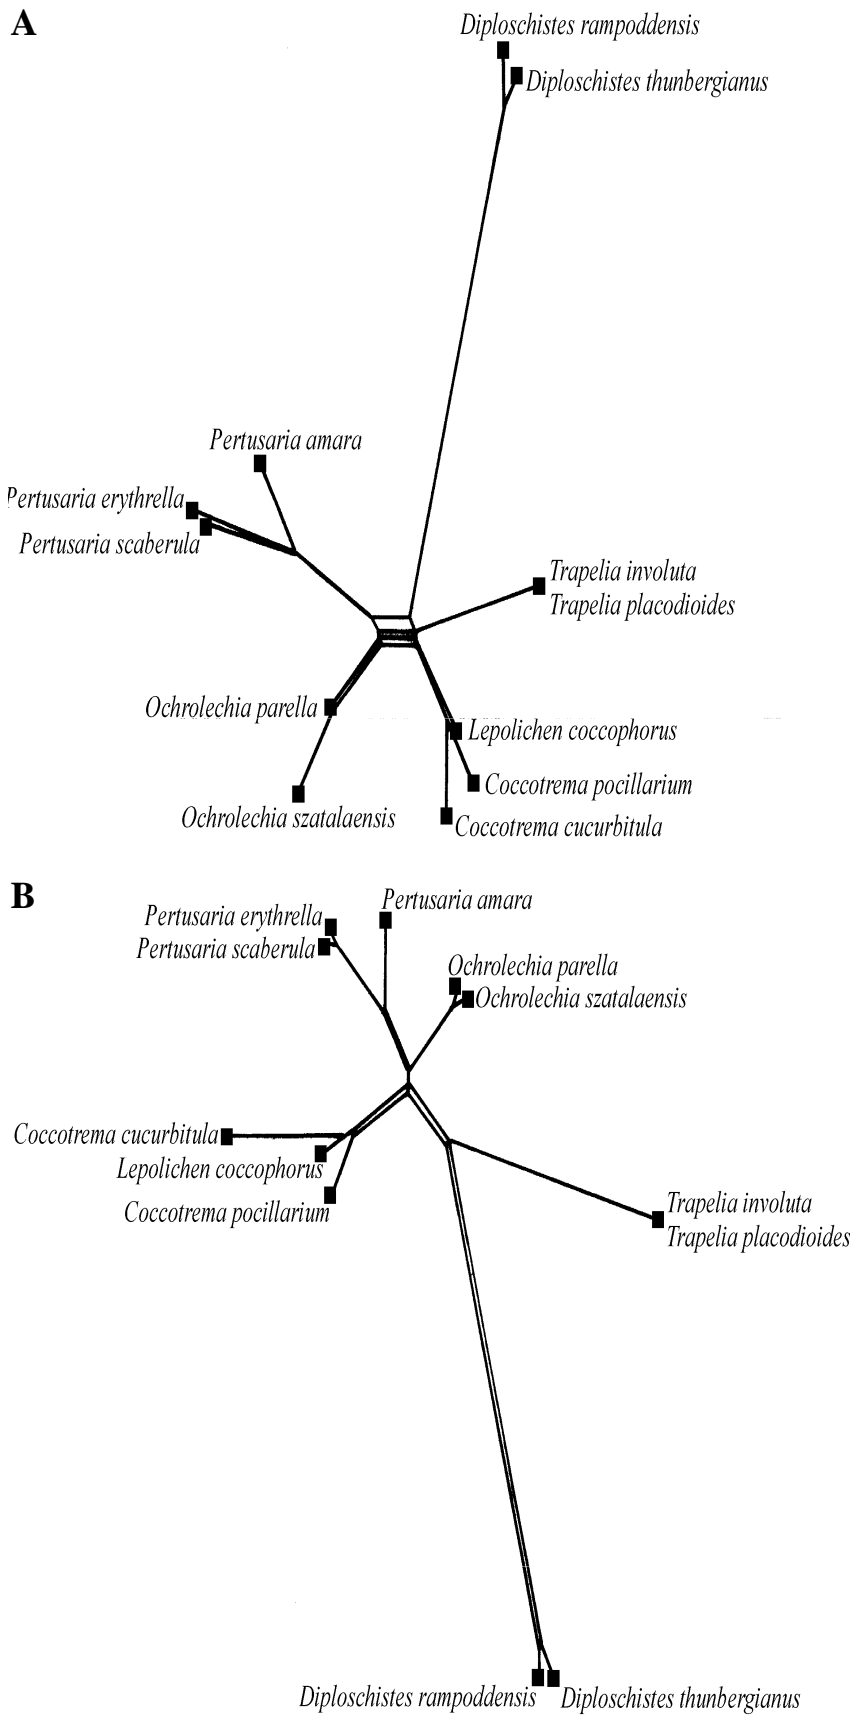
A

Diploschistes rampoddensis
Diploschistes thunbergianus

Pertusaria amara
Pertusaria erythrella
Pertusaria scaberula

Trapelia involuta
Trapelia placodioides

Ochrolechia parella
Lepolichen coccophorus
Coccotrema pocillarium
Ochrolechia szatalaensis
Coccotrema cucurbitula

B

Pertusaria erythrella
Pertusaria scaberula
Pertusaria amara
Ochrolechia parella
Ochrolechia szatalaensis

Coccotrema cucurbitula
Lepolichen coccophorus
Coccotrema pocillarium

Trapelia involuta
Trapelia placodioides

Diploschistes rampoddensis
Diploschistes thunbergianus